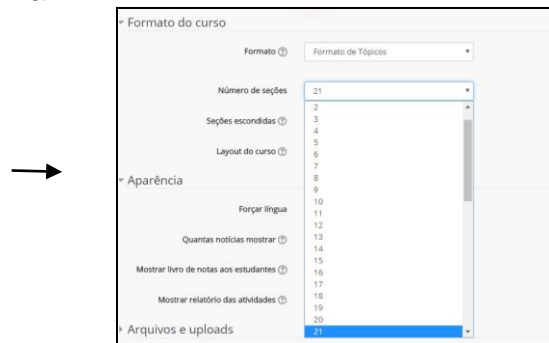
Formato do curso

Formato

Formato de Tópicos

Número de seções

21

2
3
4
5
6
7
8
9
10
11
12
13
14
15
16
17
18
19
20
21

Seções escondidas

Layout do curso

Aparência

Forçar língua

Quantas notícias mostrar

Mostrar livro de notas aos estudantes

Mostrar relatório das atividades

Arquivos e uploads